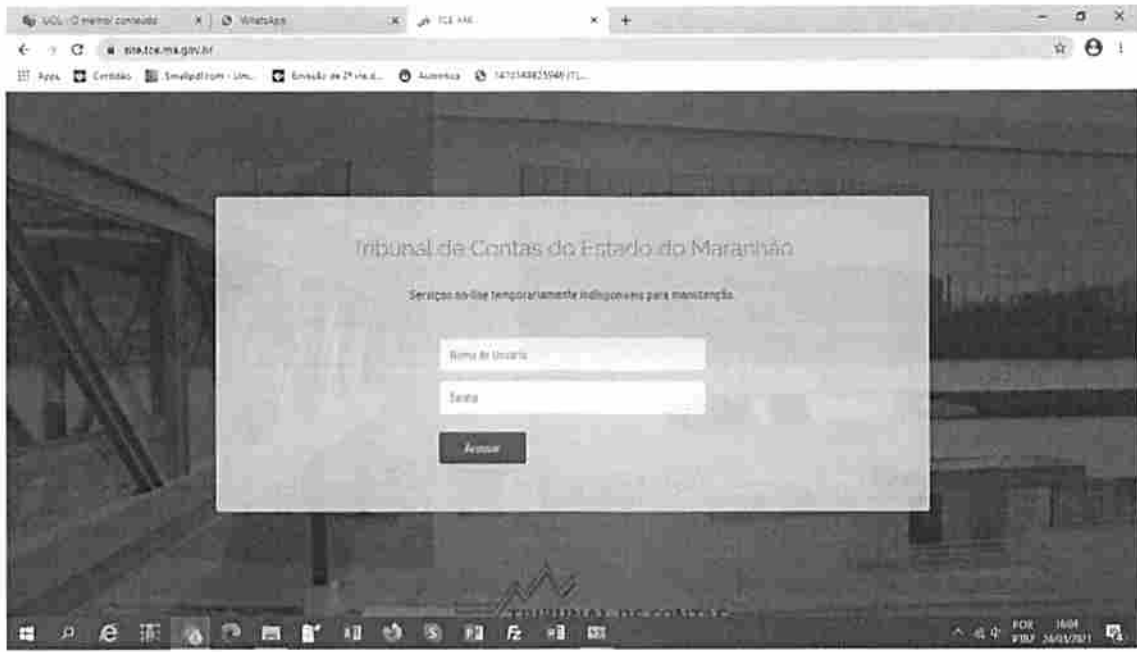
UOL - O melhor conteúdo
WhatsApp
TCE MA

site.tce.ma.gov.br

Apps
Certidão
Smallpdf.com - Um...
Emissão de 2ª via d...
Autentica
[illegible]

Tribunal de Contas do Estado do Maranhão

Serviços on-line temporariamente indisponíveis para manutenção.

Nome de Usuário

Senha

Acessar

TRIBUNAL DE CONTAS

POR
PTB2
16:04
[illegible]/03/2021